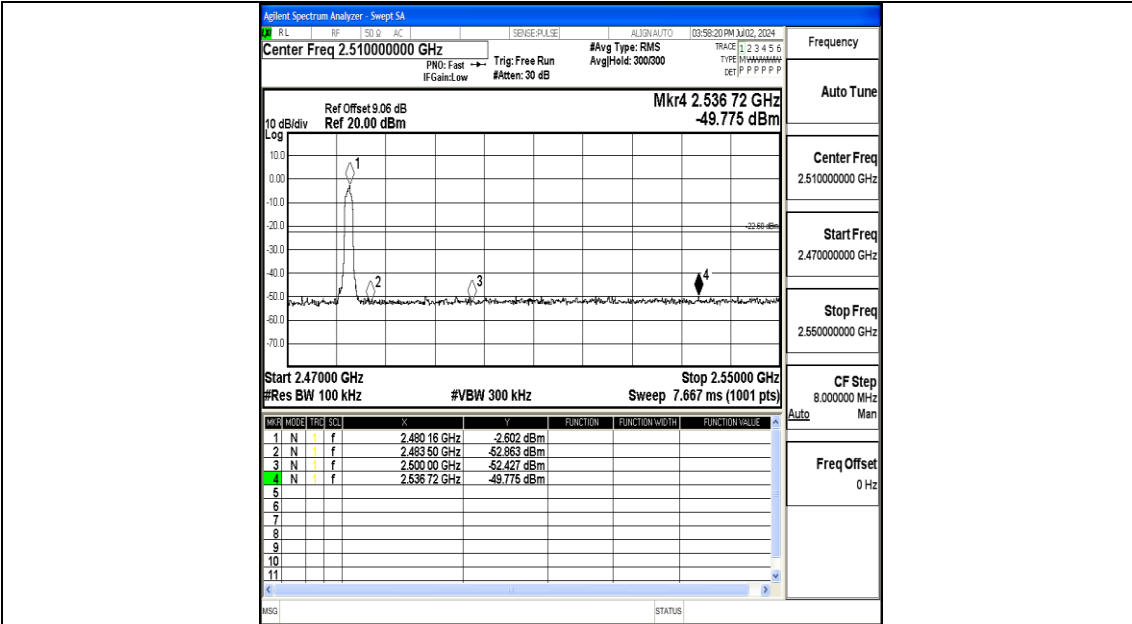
Agilent Spectrum Analyzer - Swept SA

RL RF 50 Ω AC SENSE:PULSE ALIGN AUTO 03:58:20 PM Jul 02, 2024

Center Freq 2.510000000 GHz

PNO: Fast IFGain:Low

Trig: Free Run #Atten: 30 dB

#Avg Type: RMS Avg|Hold: 300/300

TRACE 1 2 3 4 5 6 TYPE M WWWWW DET P P P P P P

Frequency

Ref Offset 9.06 dB
10 dB/div Ref 20.00 dBm
Log

Mkr4 2.536 72 GHz
-49.775 dBm

10.0
0.00
-10.0
-20.0
-30.0
-40.0
-50.0
-60.0
-70.0

-22.60 dBm

1
2
3
4

Start 2.47000 GHz
#Res BW 100 kHz
#VBW 300 kHz
Stop 2.55000 GHz
Sweep 7.667 ms (1001 pts)

| MKR | MODE | TRC | SCL | X | Y | FUNCTION | FUNCTION WIDTH | FUNCTION VALUE |
|---|---|---|---|---|---|---|---|---|
| 1 | N | 1 | f | 2.480 16 GHz | -2.602 dBm | | | |
| 2 | N | 1 | f | 2.483 50 GHz | -52.863 dBm | | | |
| 3 | N | 1 | f | 2.500 00 GHz | -52.427 dBm | | | |
| 4 | N | 1 | f | 2.536 72 GHz | -49.775 dBm | | | |
| 5 | | | | | | | | |
| 6 | | | | | | | | |
| 7 | | | | | | | | |
| 8 | | | | | | | | |
| 9 | | | | | | | | |
| 10 | | | | | | | | |
| 11 | | | | | | | | |

Auto Tune

Center Freq
2.510000000 GHz

Start Freq
2.470000000 GHz

Stop Freq
2.550000000 GHz

CF Step
8.000000 MHz
Auto Man

Freq Offset
0 Hz

MSG STATUS